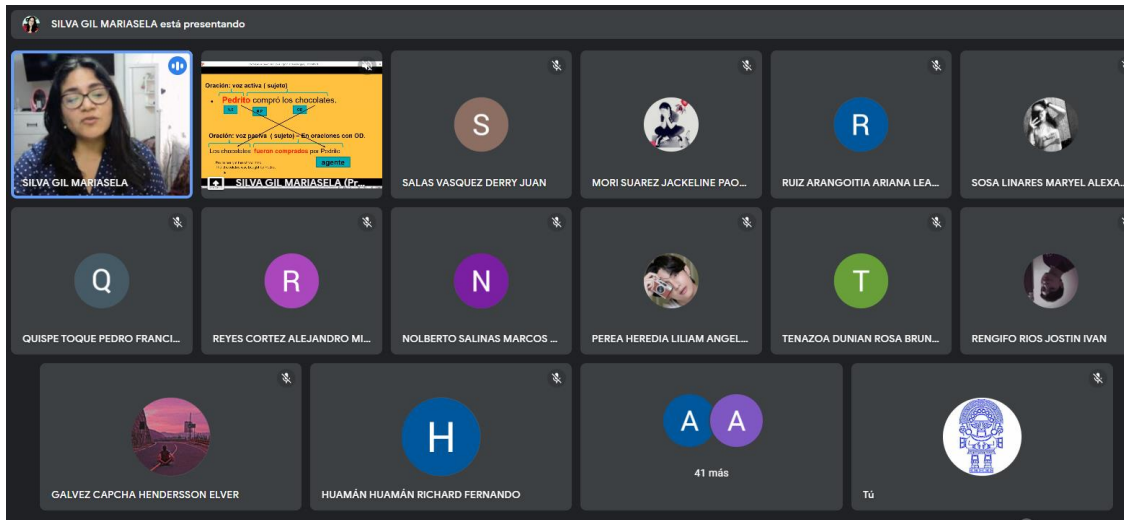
SILVA GIL MARIASELA está presentando

SILVA GIL MARIASELA

Oración: voz activa ( sujeto)
• Pedrito compró los chocolates.
Oración: voz pasiva ( sujeto) - En oraciones con OD.
Los chocolates fueron comprados por Pedrito
agente
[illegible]

SILVA GIL MARIASELA (Pr...

S
SALAS VASQUEZ DERRY JUAN

MORI SUAREZ JACKELINE PAO...

R
RUIZ ARANGOITIA ARIANA LEA...

SOSA LINARES MARYEL ALEXA...

Q
QUISPE TOQUE PEDRO FRANCI...

R
REYES CORTEZ ALEJANDRO MI...

N
NOLBERTO SALINAS MARCOS ...

PEREA HEREDIA LILIAM ANGEL...

T
TENAZOA DUNIAN ROSA BRUN...

RENGIFO RIOS JOSTIN IVAN

GALVEZ CAPCHA HENDERSSON ELVER

H
HUAMÁN HUAMÁN RICHARD FERNANDO

A A
41 más

Tú